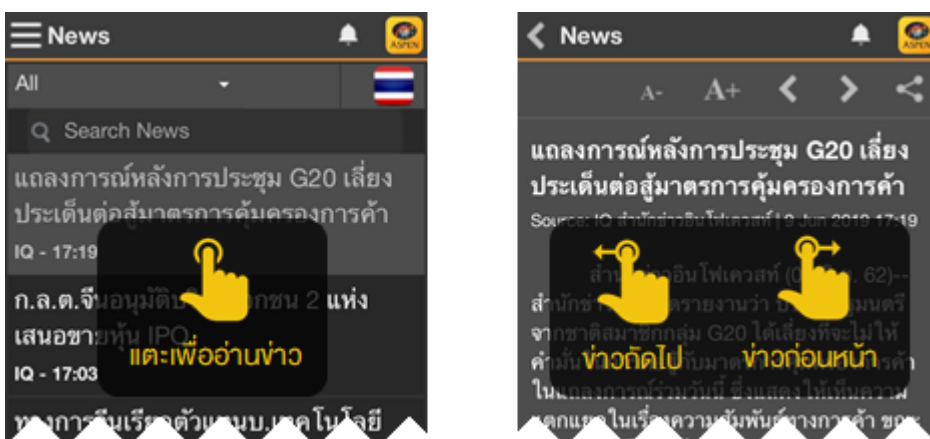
News

ASPEN

All

Search News

แถลงการณ์หลังการประชุม G20 เลี่ยงประเด็นต่อสู้มาตรการคุ้มครองการค้า

IQ - 17:19

ก.ล.ต.จีนอนุมัติ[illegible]ชน 2 แห่งเสนอขายหุ้น IPO

IQ - 17:03

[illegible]

แตะเพื่ออ่านข่าว

News

ASPEN

A-

A+

แถลงการณ์หลังการประชุม G20 เลี่ยงประเด็นต่อสู้มาตรการคุ้มครองการค้า

Source: IQ สำนักข่าวอินโฟเควสท์ | 9 Jun 2019 17:19

สำ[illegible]อินโฟเควสท์ (0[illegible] 62)--

สำนักข่า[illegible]รายงานว่า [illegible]มนตรีจากชาติสมาชิกกลุ่ม G20 ได้เลี่ยงที่จะไม่ให้คำมั่น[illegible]การค้าในแถลงการณ์ร่วมวันนี้ ซึ่งแสดงให้เห็นความแตกแยก ในเรื่องความสัมพันธ์ทางการค้า ขณะ

ข่าวถัดไป

ข่าวก่อนหน้า